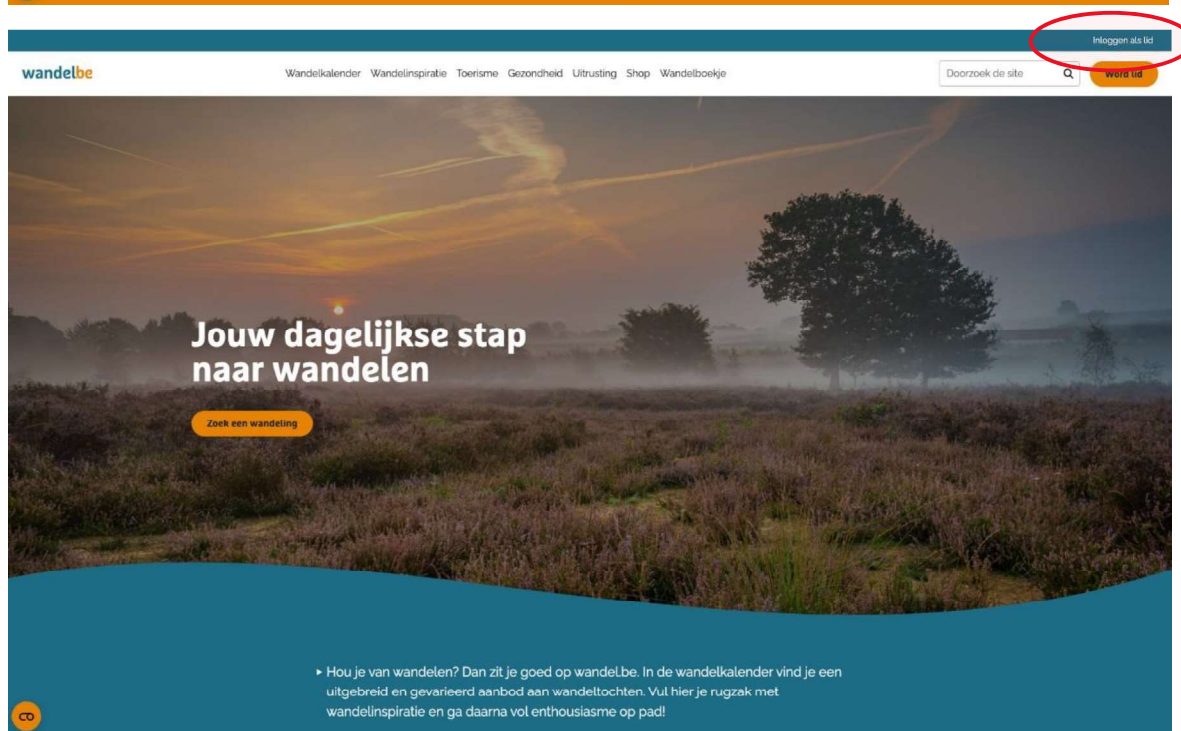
Inloggen als lid

wandelbe

Wandelkalender Wandelinspiratie Toerisme Gezondheid Uitrusting Shop Wandelboekje

Doorzoek de site

Word lid

Jouw dagelijkse stap naar wandelen

Zoek een wandeling

▸ Hou je van wandelen? Dan zit je goed op wandel.be. In de wandelkalender vind je een uitgebreid en gevarieerd aanbod aan wandeltochten. Vul hier je rugzak met wandelinspiratie en ga daarna vol enthousiasme op pad!

co